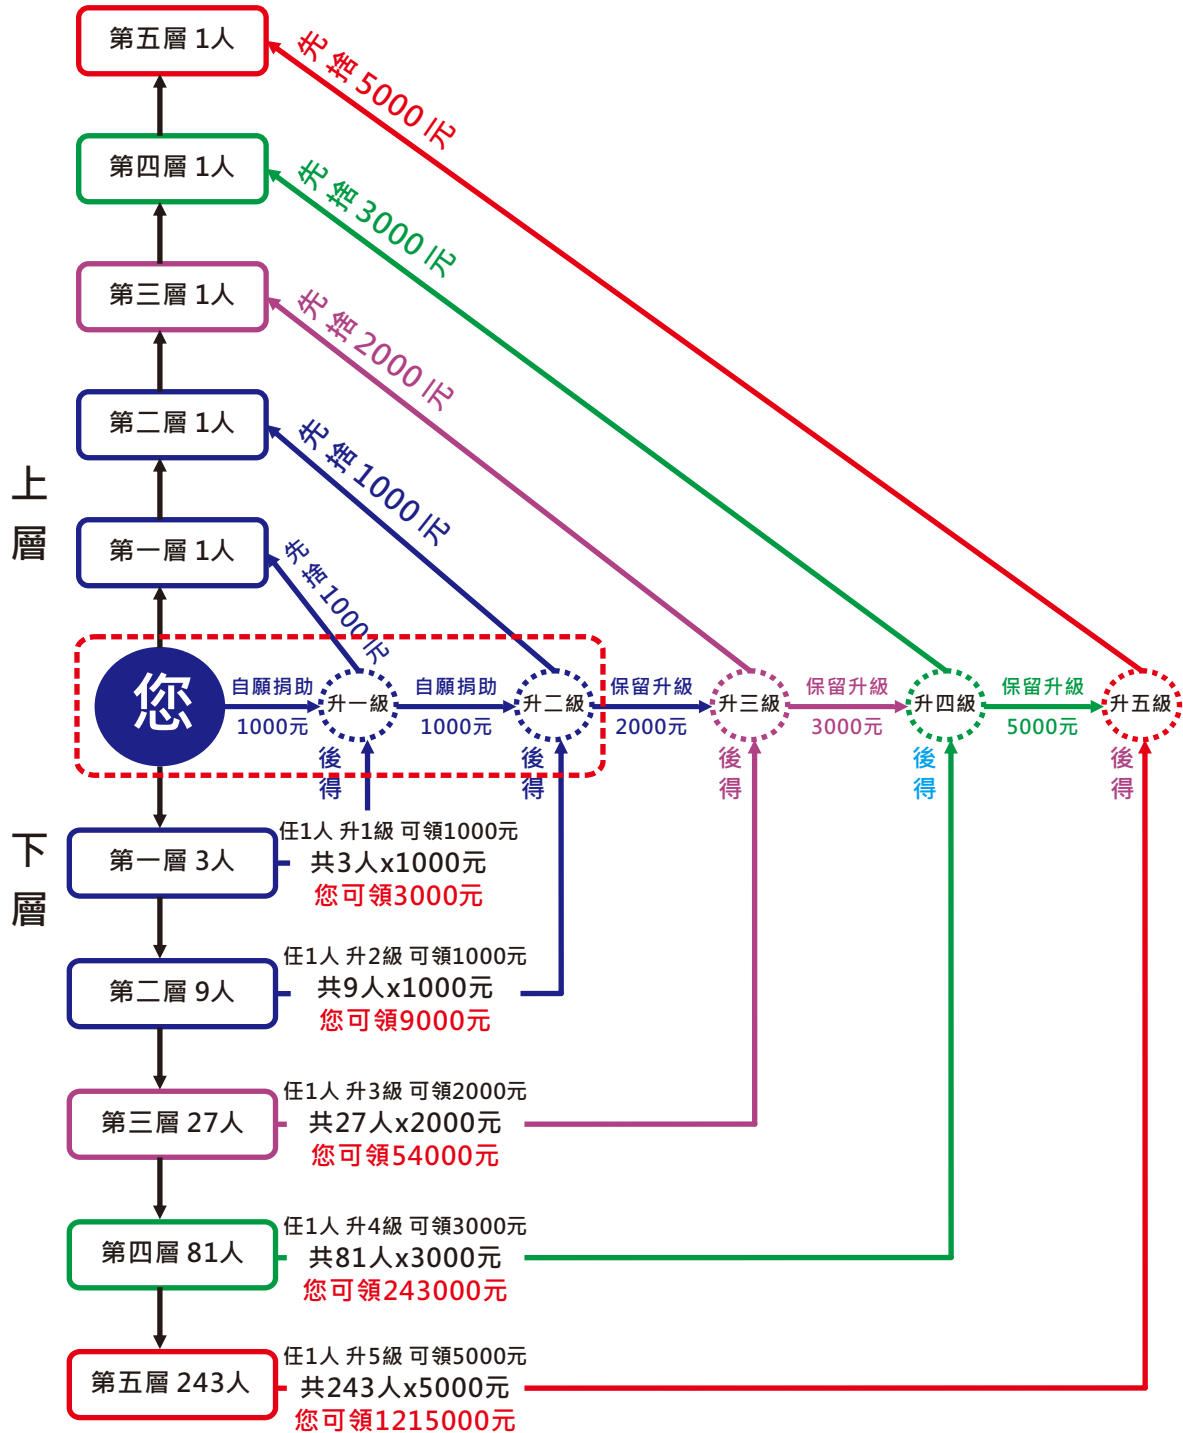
第五層 1人

先捨5000元

第四層 1人

先捨3000元

第三層 1人

先捨2000元

第二層 1人

先捨1000元

上層

第一層 1人

先捨1000元

您

自願捐助 1000元

升一級

自願捐助 1000元

升二級

保留升級 2000元

升三級

保留升級 3000元

升四級

保留升級 5000元

升五級

後得

後得

後得

後得

後得

下層

第一層 3人

任1人 升1級 可領1000元
共3人x1000元
您可領3000元

第二層 9人

任1人 升2級 可領1000元
共9人x1000元
您可領9000元

第三層 27人

任1人 升3級 可領2000元
共27人x2000元
您可領54000元

第四層 81人

任1人 升4級 可領3000元
共81人x3000元
您可領243000元

第五層 243人

任1人 升5級 可領5000元
共243人x5000元
您可領1215000元